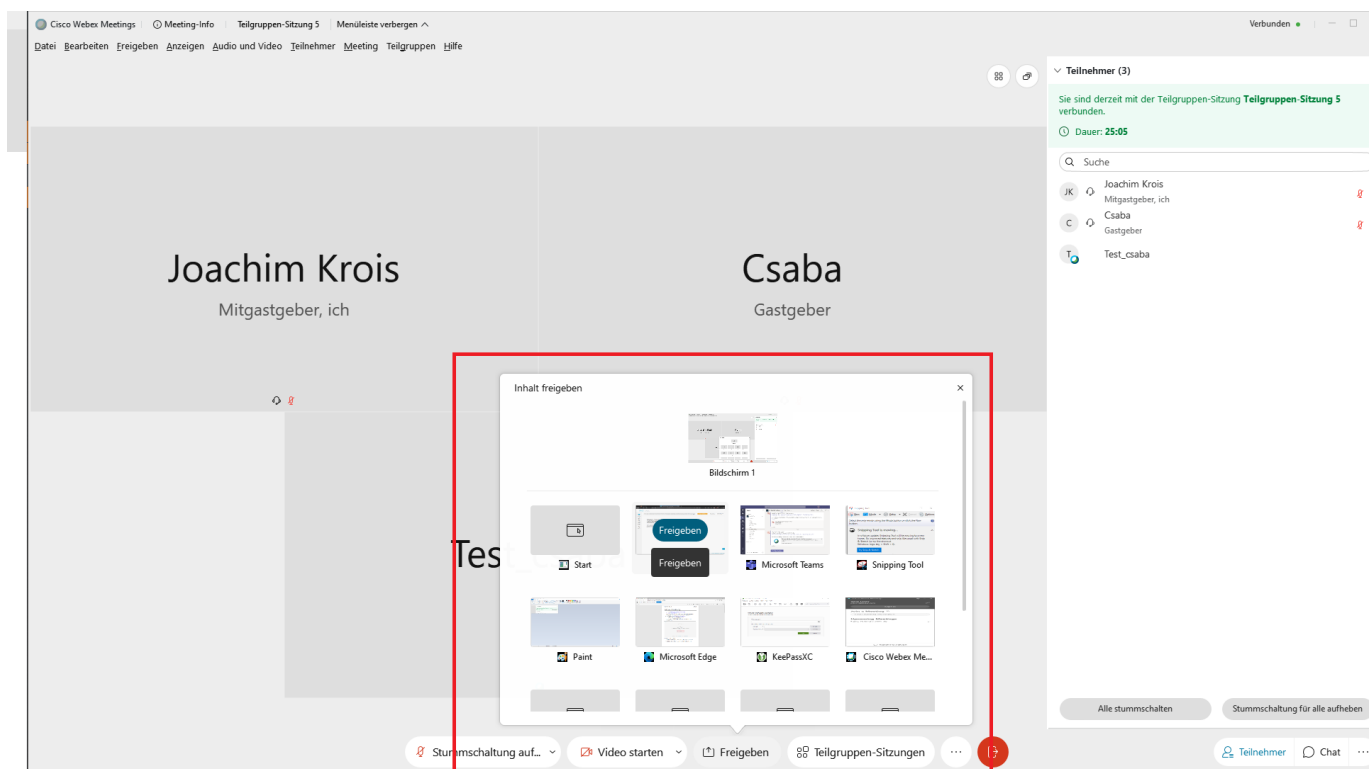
Cisco Webex Meetings | Meeting-Info | Teilgruppen-Sitzung 5 | Menüleiste verbergen

Verbunden

Datei Bearbeiten Freigeben Anzeigen Audio und Video Teilnehmer Meeting Teilgruppen Hilfe

Joachim Krois
Mitgastgeber, ich

Csaba
Gastgeber

Test_csaba

Inhalt freigeben

Bildschirm 1

Start

Freigeben

Freigeben

Microsoft Teams

Snipping Tool

Paint

Microsoft Edge

KeePassXC

Cisco Webex Me...

Teilnehmer (3)

Sie sind derzeit mit der Teilgruppen-Sitzung Teilgruppen-Sitzung 5 verbunden.

Dauer: 25:05

Suche

JK Joachim Krois
Mitgastgeber, ich

C Csaba
Gastgeber

T Test_csaba

Alle stummschalten

Stummschaltung für alle aufheben

Stummschaltung auf...

Video starten

Freigeben

Teilgruppen-Sitzungen

Teilnehmer

Chat